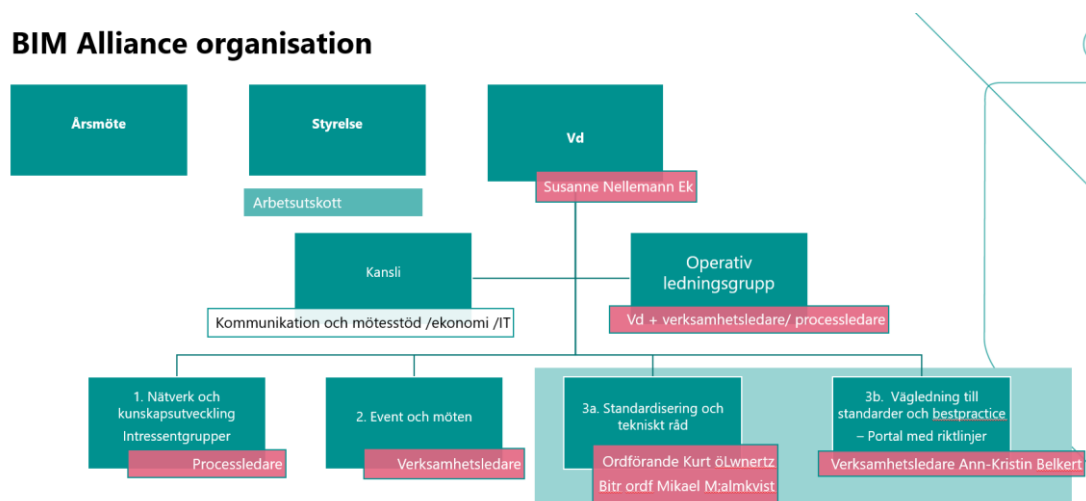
BIM Alliance organisation

Årsmöte

Styrelse

Arbetsutskott

Vd

Susanne Nellemann Ek

Kansli

Kommunikation och mötesstöd /ekonomi /IT

Operativ ledningsgrupp

Vd + verksamhetsledare/ processledare

1. Nätverk och kunskapsutveckling
Intressentgrupper

Processledare

2. Event och möten

Verksamhetsledare

3a. Standardisering och tekniskt råd

Ordförande Kurt öLwnertz
Bitr ordf Mikael M:almkvist

3b. Vägledning till standarder och bestpractice
– Portal med riktlinjer

Verksamhetsledare Ann-Kristin Belkert